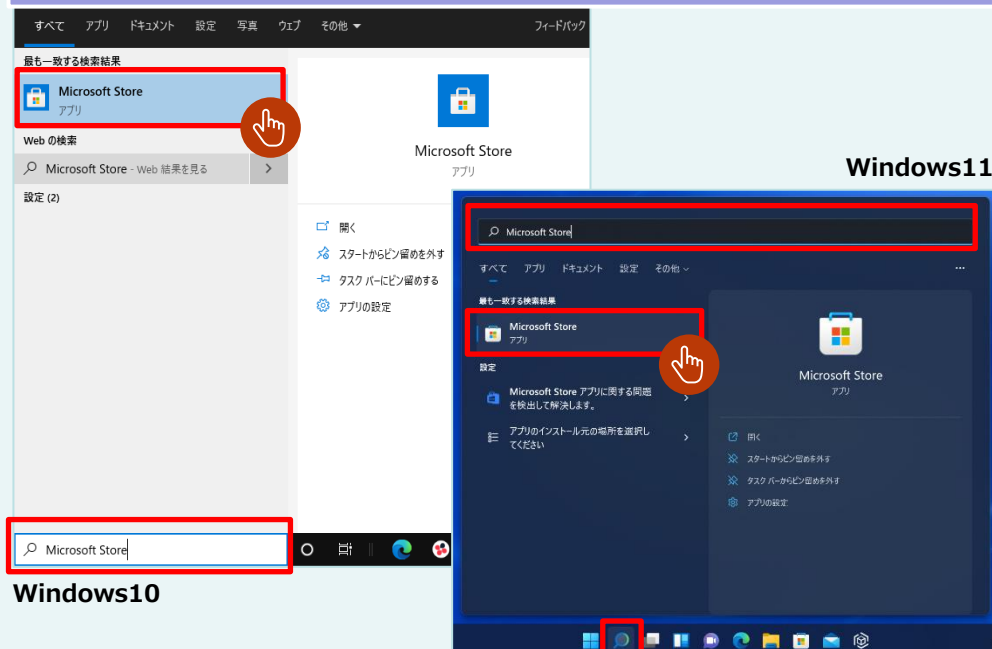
すべて アプリ ドキュメント 設定 写真 ウェブ その他 ▾ フィードバック

最も一致する検索結果

Microsoft Store
アプリ

Web の検索

Microsoft Store - Web 結果を見る

設定 (2)

Microsoft Store
アプリ

開く

スタートからピン留めを外す

タスク バーにピン留めする

アプリの設定

Microsoft Store

Windows10

Windows11

Microsoft Store

すべて アプリ ドキュメント 設定 その他 ⌄ ···

最も一致する検索結果

Microsoft Store
アプリ

設定

Microsoft Store アプリに関する問題を検出して解決します。

アプリのインストール元の場所を選択してください

Microsoft Store
アプリ

開く

スタートからピン留めを外す

タスク バーからピン留めを外す

アプリの設定